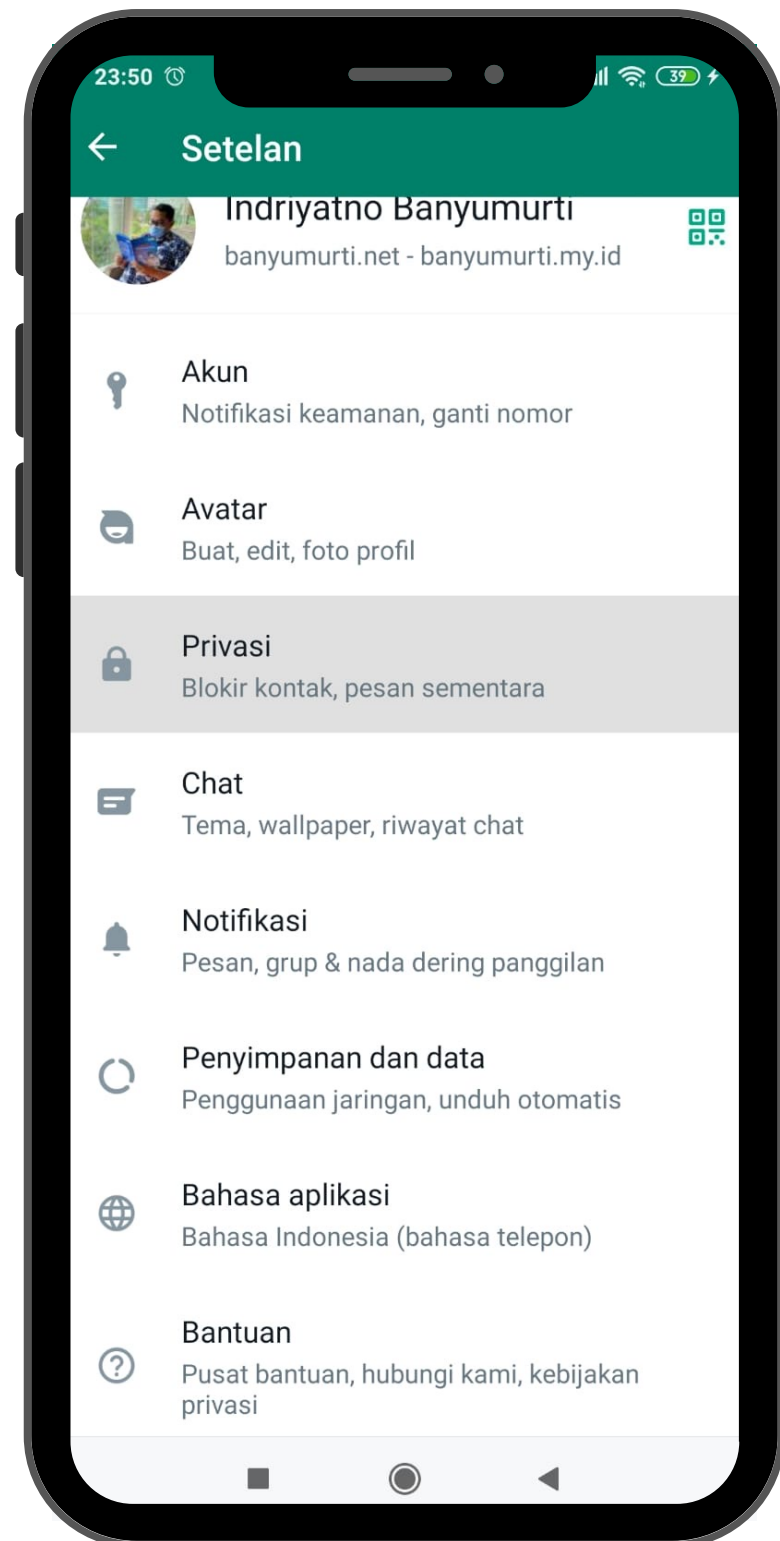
23:50 39

Setelan

Indriyatno Banyumurti
banyumurti.net - banyumurti.my.id

Akun
Notifikasi keamanan, ganti nomor

Avatar
Buat, edit, foto profil

Privasi
Blokir kontak, pesan sementara

Chat
Tema, wallpaper, riwayat chat

Notifikasi
Pesan, grup & nada dering panggilan

Penyimpanan dan data
Penggunaan jaringan, unduh otomatis

Bahasa aplikasi
Bahasa Indonesia (bahasa telepon)

Bantuan
Pusat bantuan, hubungi kami, kebijakan privasi